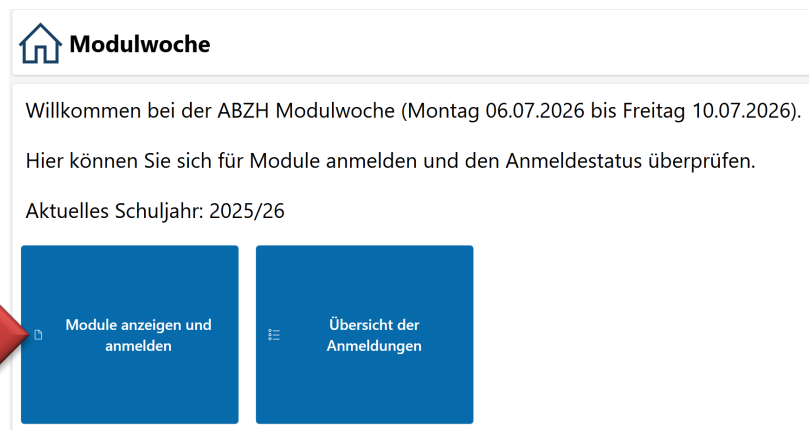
Modulwoche

Willkommen bei der ABZH Modulwoche (Montag 06.07.2026 bis Freitag 10.07.2026).

Hier können Sie sich für Module anmelden und den Anmeldestatus überprüfen.

Aktuelles Schuljahr: 2025/26

Module anzeigen und anmelden

Übersicht der Anmeldungen